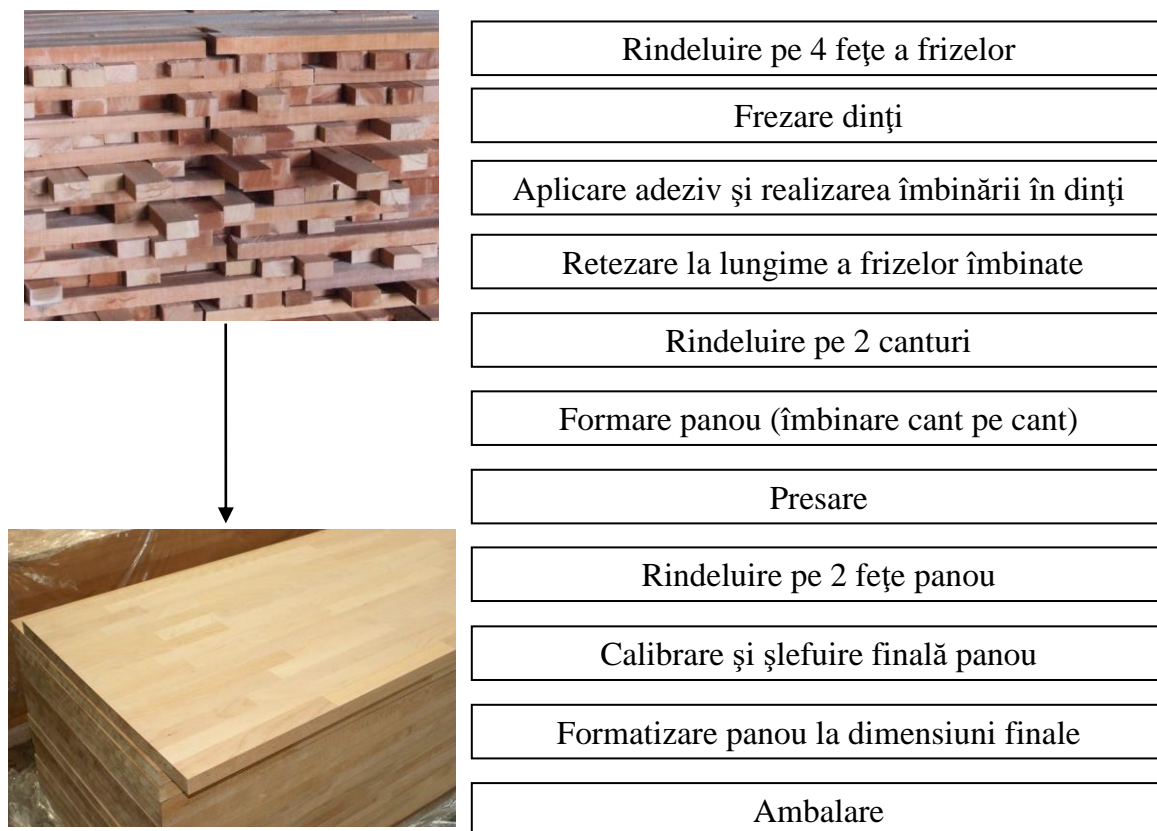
Rindeluire pe 4 feţe a frizelor

Frezare dinţi

Aplicare adeziv şi realizarea îmbinării în dinţi

Retezare la lungime a frizelor îmbinate

Rindeluire pe 2 canturi

Formare panou (îmbinare cant pe cant)

Presare

Rindeluire pe 2 feţe panou

Calibrare şi şlefuire finală panou

Formatizare panou la dimensiuni finale

Ambalare